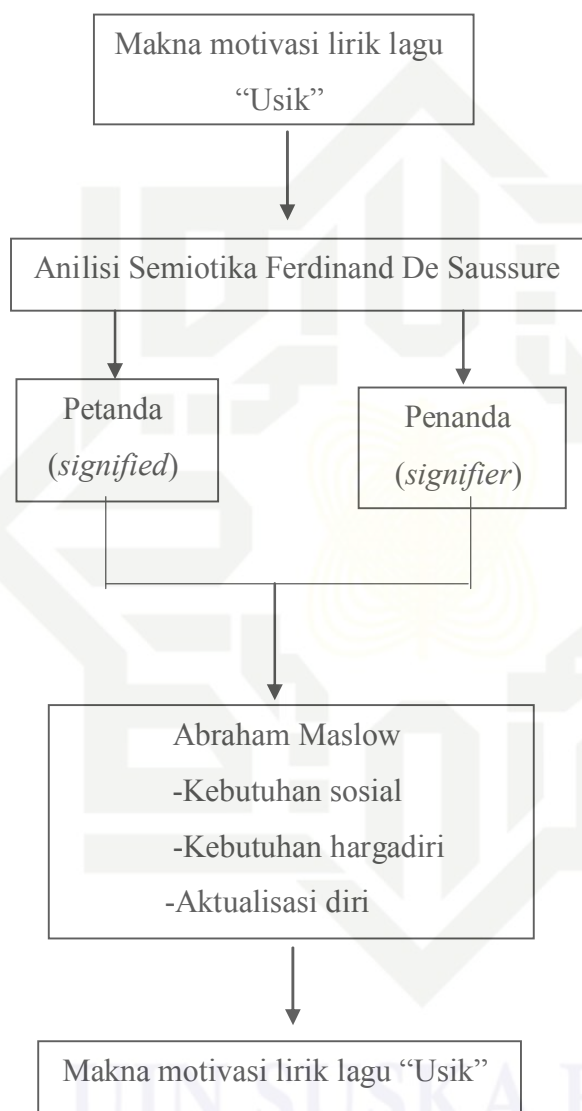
Makna motivasi lirik lagu "Usik"

Anilisi Semiotika Ferdinand De Saussure

Petanda (*signified*)

Penanda (*signifier*)

Abraham Maslow
-Kebutuhan sosial
-Kebutuhan hargadiri
-Aktualisasi diri

Makna motivasi lirik lagu "Usik"